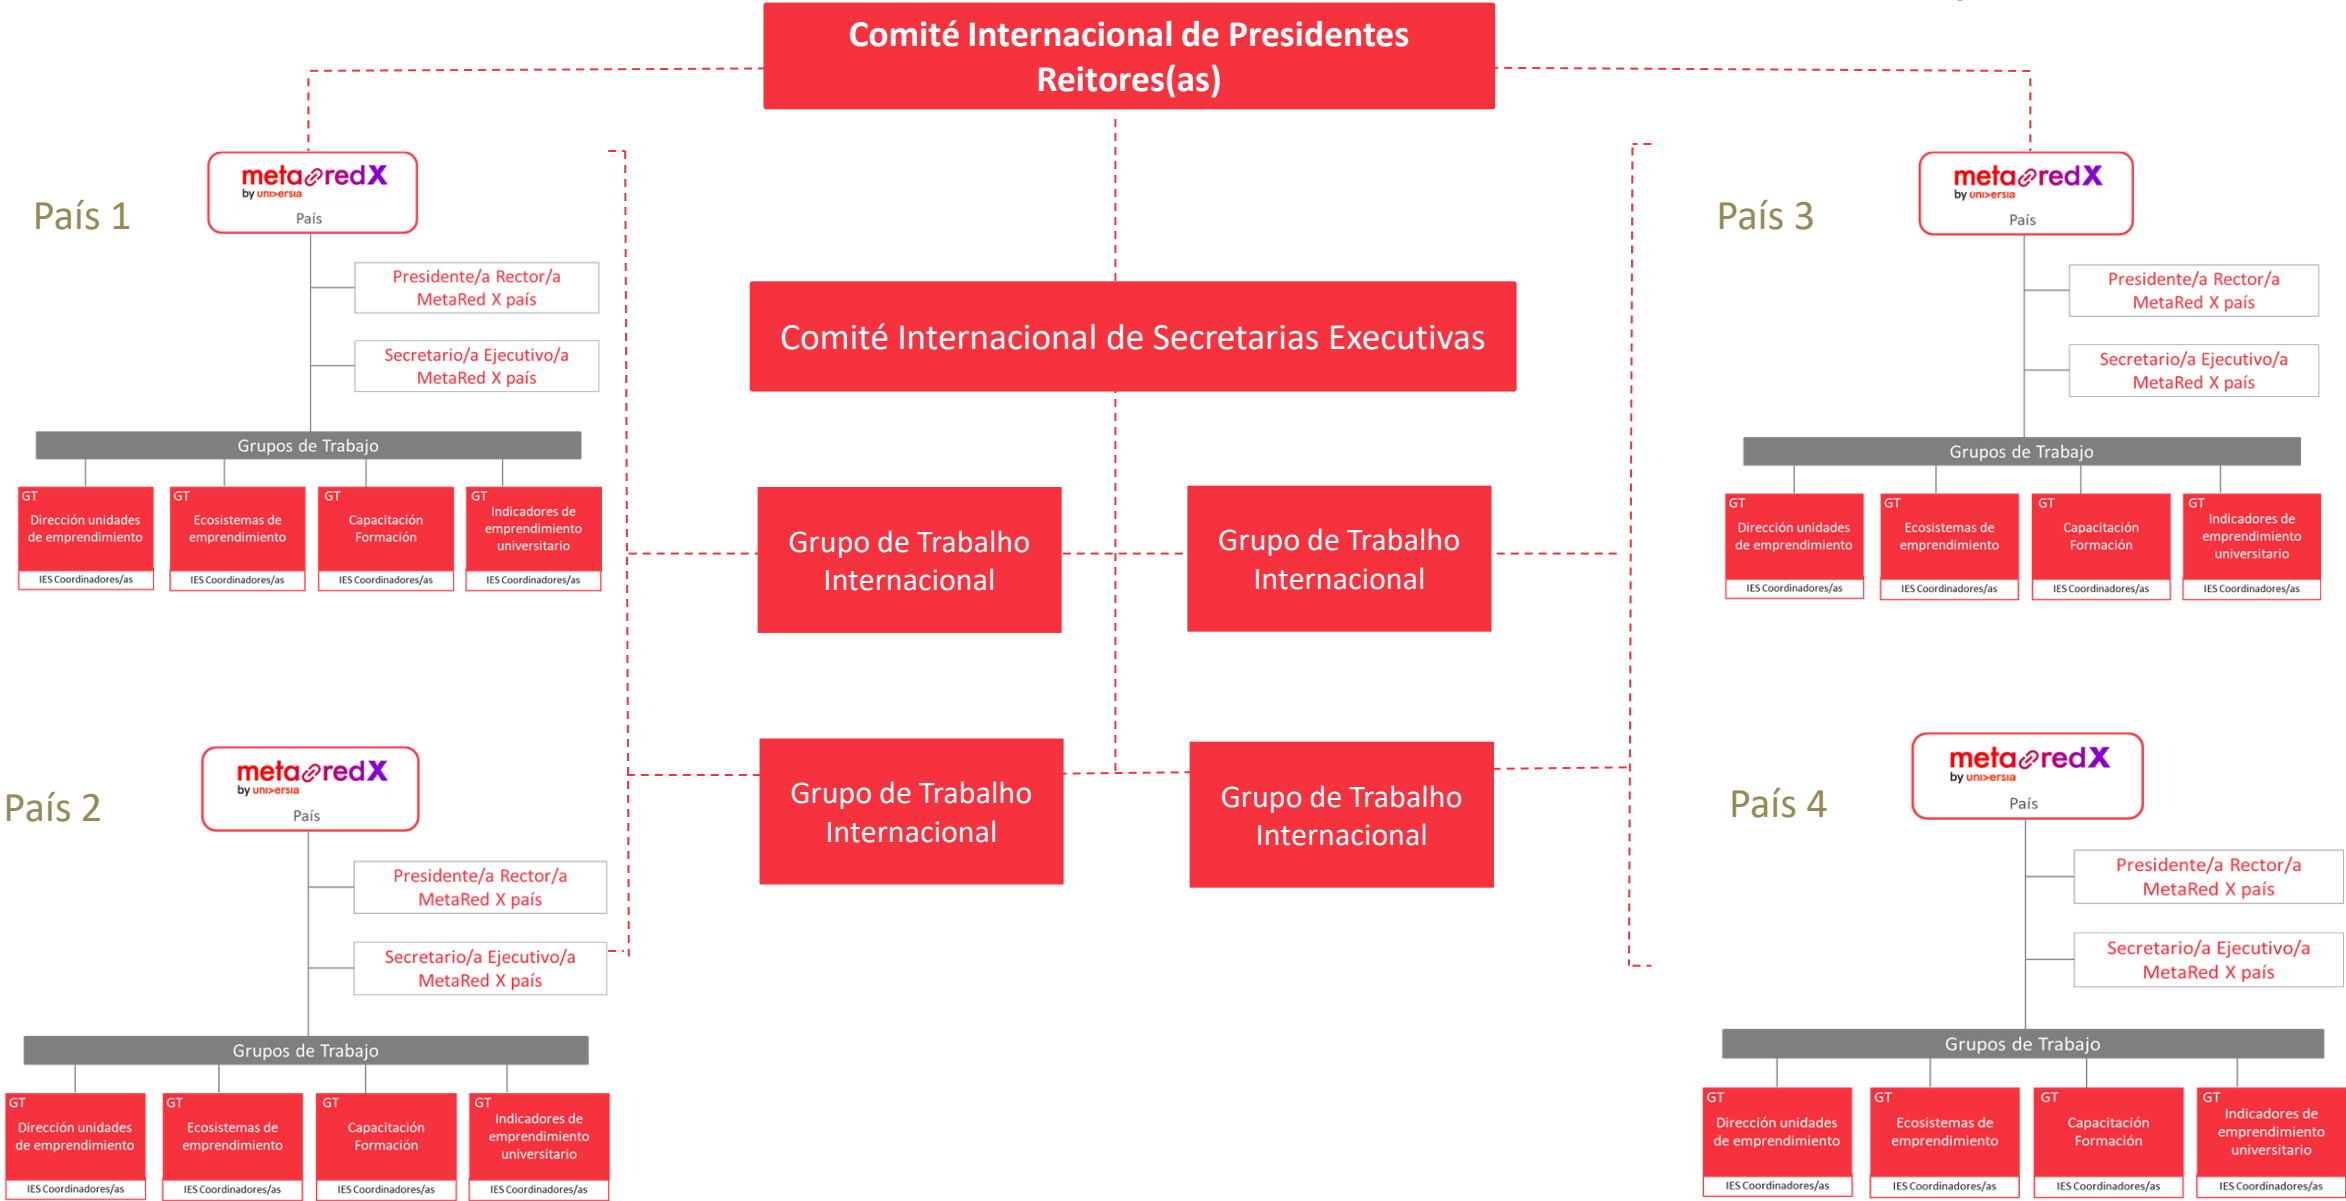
Comité Internacional de Presidentes Reitores(as)

País 1

metaredX by universia
País

Presidente/a Rector/a MetaRed X país

Secretario/a Ejecutivo/a MetaRed X país

Grupos de Trabajo

GT Dirección unidades de emprendimiento
IES Coordinadores/as

GT Ecosistemas de emprendimiento
IES Coordinadores/as

GT Capacitación Formación
IES Coordinadores/as

GT Indicadores de emprendimiento universitario
IES Coordinadores/as

Comité Internacional de Secretarias Executivas

Grupo de Trabalho Internacional

Grupo de Trabalho Internacional

Grupo de Trabalho Internacional

Grupo de Trabalho Internacional

País 3

metaredX by universia
País

Presidente/a Rector/a MetaRed X país

Secretario/a Ejecutivo/a MetaRed X país

Grupos de Trabajo

GT Dirección unidades de emprendimiento
IES Coordinadores/as

GT Ecosistemas de emprendimiento
IES Coordinadores/as

GT Capacitación Formación
IES Coordinadores/as

GT Indicadores de emprendimiento universitario
IES Coordinadores/as

País 2

metaredX by universia
País

Presidente/a Rector/a MetaRed X país

Secretario/a Ejecutivo/a MetaRed X país

Grupos de Trabajo

GT Dirección unidades de emprendimiento
IES Coordinadores/as

GT Ecosistemas de emprendimiento
IES Coordinadores/as

GT Capacitación Formación
IES Coordinadores/as

GT Indicadores de emprendimiento universitario
IES Coordinadores/as

País 4

metaredX by universia
País

Presidente/a Rector/a MetaRed X país

Secretario/a Ejecutivo/a MetaRed X país

Grupos de Trabajo

GT Dirección unidades de emprendimiento
IES Coordinadores/as

GT Ecosistemas de emprendimiento
IES Coordinadores/as

GT Capacitación Formación
IES Coordinadores/as

GT Indicadores de emprendimiento universitario
IES Coordinadores/as